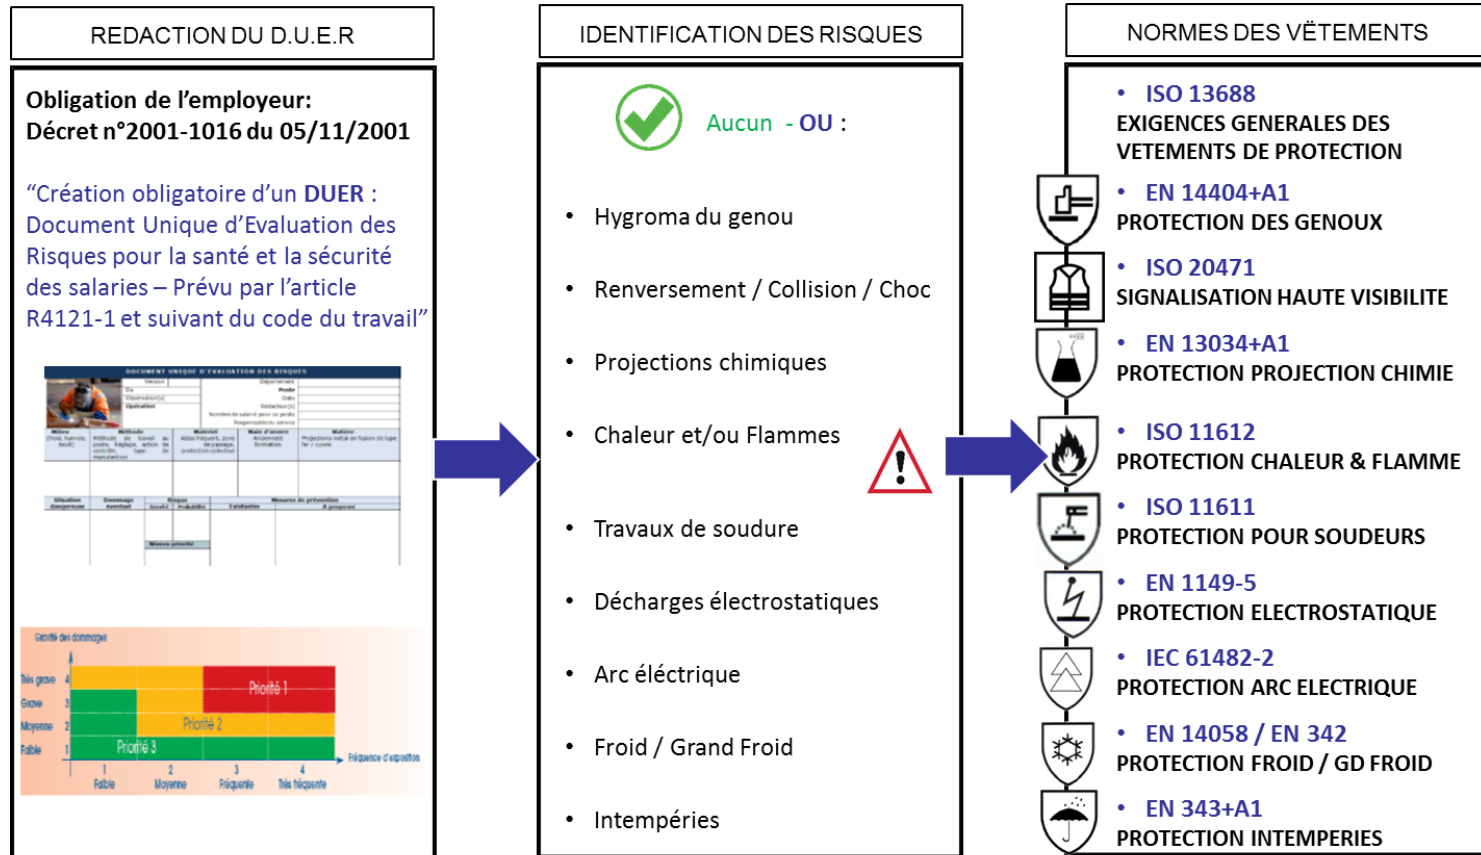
REDACTION DU D.U.E.R

Obligation de l'employeur:
Décret n°2001-1016 du 05/11/2001

"Création obligatoire d'un DUER : Document Unique d'Evaluation des Risques pour la santé et la sécurité des salaries – Prévu par l'article R4121-1 et suivant du code du travail"

DOCUMENT UNIQUE D'EVALUATION DES RISQUES

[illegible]

Gravité des dommages

Très grave 4
Grave 3
Moyenne 2
Faible 1

Priorité 1
Priorité 2
Priorité 3

1 Faible
2 Moyenne
3 Fréquente
4 Très fréquente

Fréquence d'exposition

IDENTIFICATION DES RISQUES

Aucun - OU :

• Hygroma du genou
• Renversement / Collision / Choc
• Projections chimiques
• Chaleur et/ou Flammes
• Travaux de soudure
• Décharges électrostatiques
• Arc éléctrique
• Froid / Grand Froid
• Intempéries

NORMES DES VÊTEMENTS

• ISO 13688
EXIGENCES GENERALES DES VETEMENTS DE PROTECTION
• EN 14404+A1
PROTECTION DES GENOUX
• ISO 20471
SIGNALISATION HAUTE VISIBILITE
• EN 13034+A1
PROTECTION PROJECTION CHIMIE
• ISO 11612
PROTECTION CHALEUR & FLAMME
• ISO 11611
PROTECTION POUR SOUDEURS
• EN 1149-5
PROTECTION ELECTROSTATIQUE
• IEC 61482-2
PROTECTION ARC ELECTRIQUE
• EN 14058 / EN 342
PROTECTION FROID / GD FROID
• EN 343+A1
PROTECTION INTEMPERIES